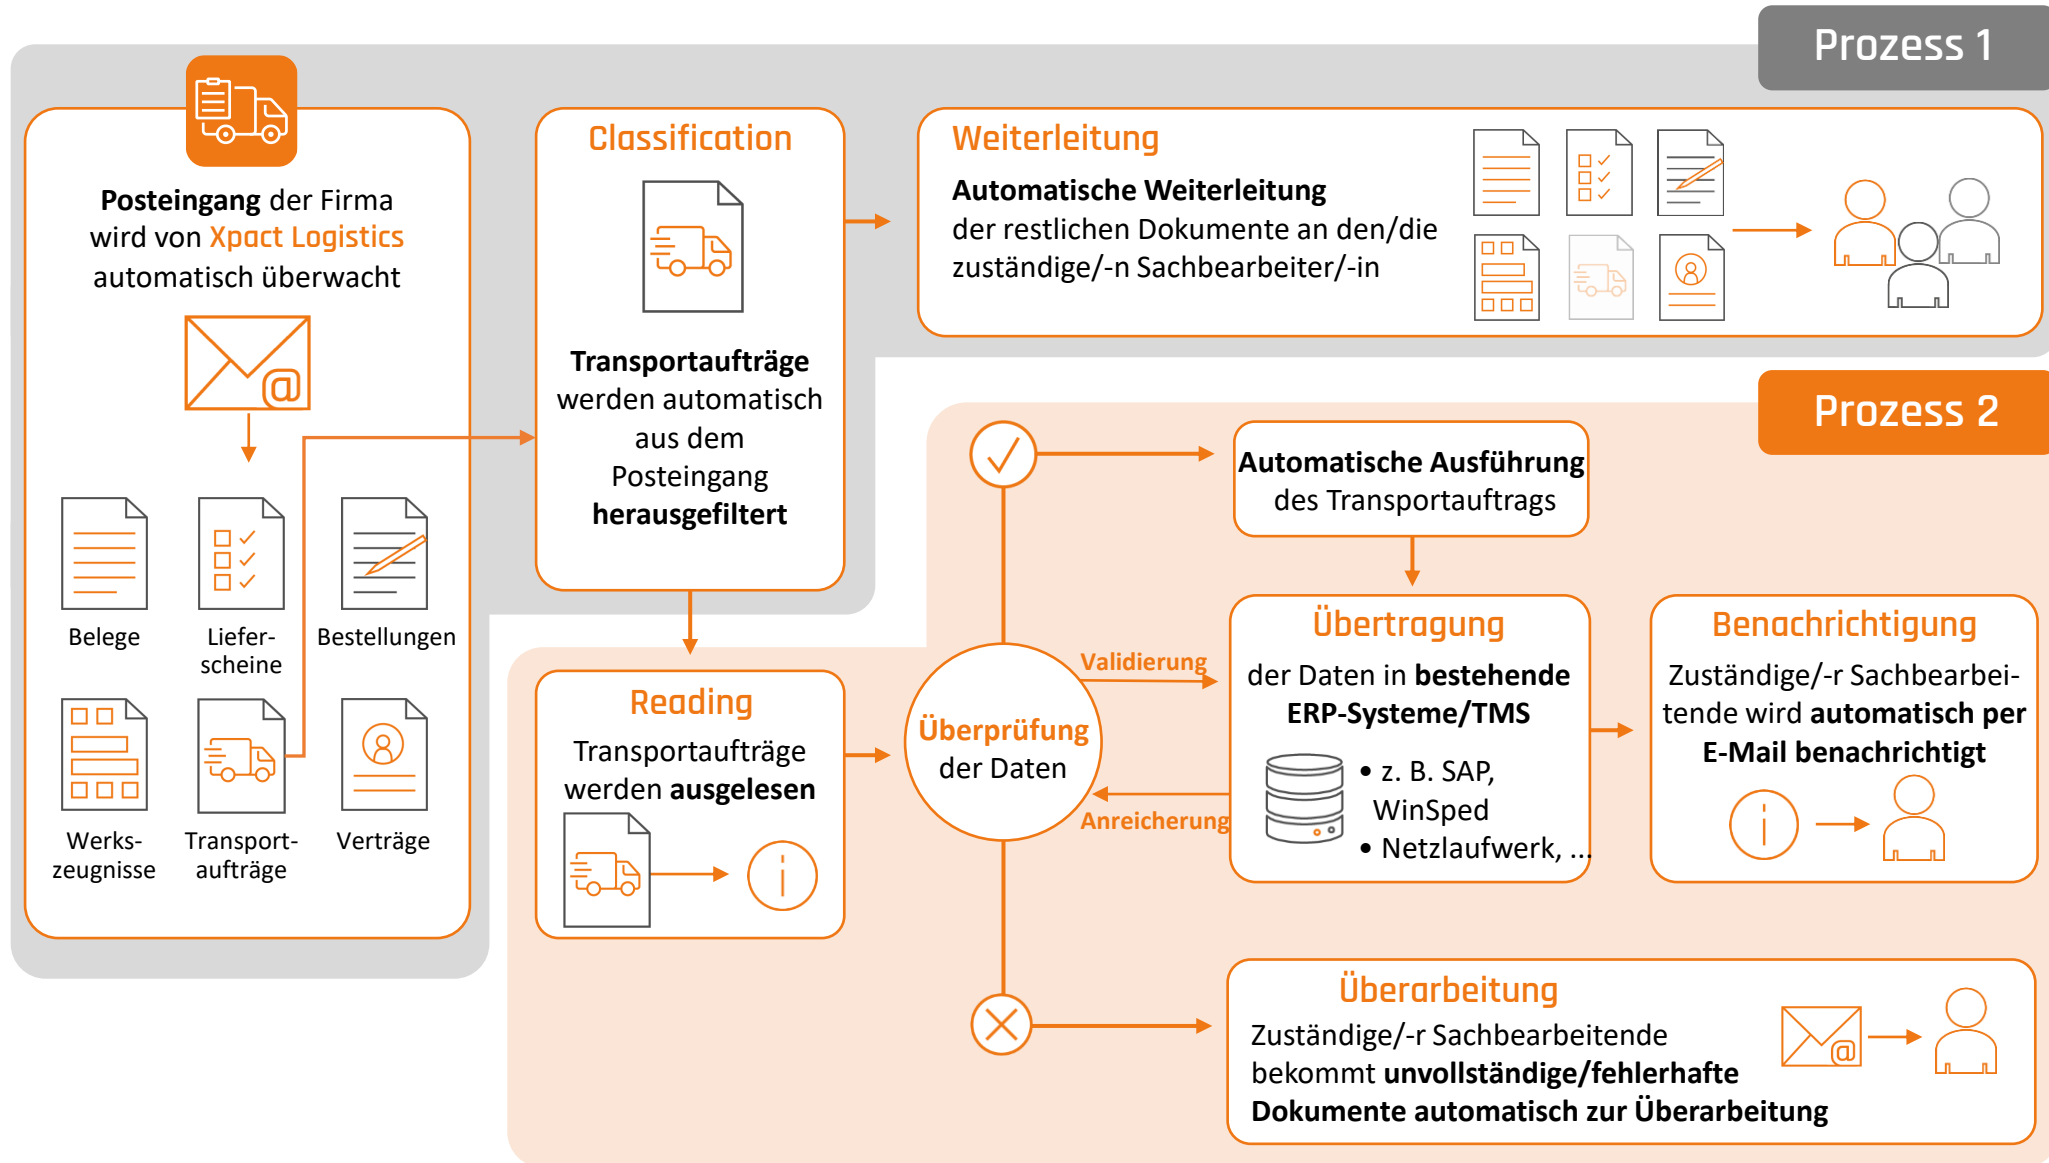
Prozess 1

Posteingang der Firma wird von Xpact Logistics automatisch überwacht

Belege

Liefer-scheine

Bestellungen

Werks-zeugnisse

Transport-aufträge

Verträge

Classification

Transportaufträge werden automatisch aus dem Posteingang herausgefiltert

Weiterleitung

Automatische Weiterleitung der restlichen Dokumente an den/die zuständige/-n Sachbearbeiter/-in

Prozess 2

Automatische Ausführung des Transportauftrags

Reading

Transportaufträge werden ausgelesen

Überprüfung der Daten

Validierung

Anreicherung

Übertragung

der Daten in bestehende ERP-Systeme/TMS

• z. B. SAP, WinSped

• Netzlaufwerk, ...

Benachrichtigung

Zuständige/-r Sachbearbeitende wird automatisch per E-Mail benachrichtigt

Überarbeitung

Zuständige/-r Sachbearbeitende bekommt unvollständige/fehlerhafte Dokumente automatisch zur Überarbeitung